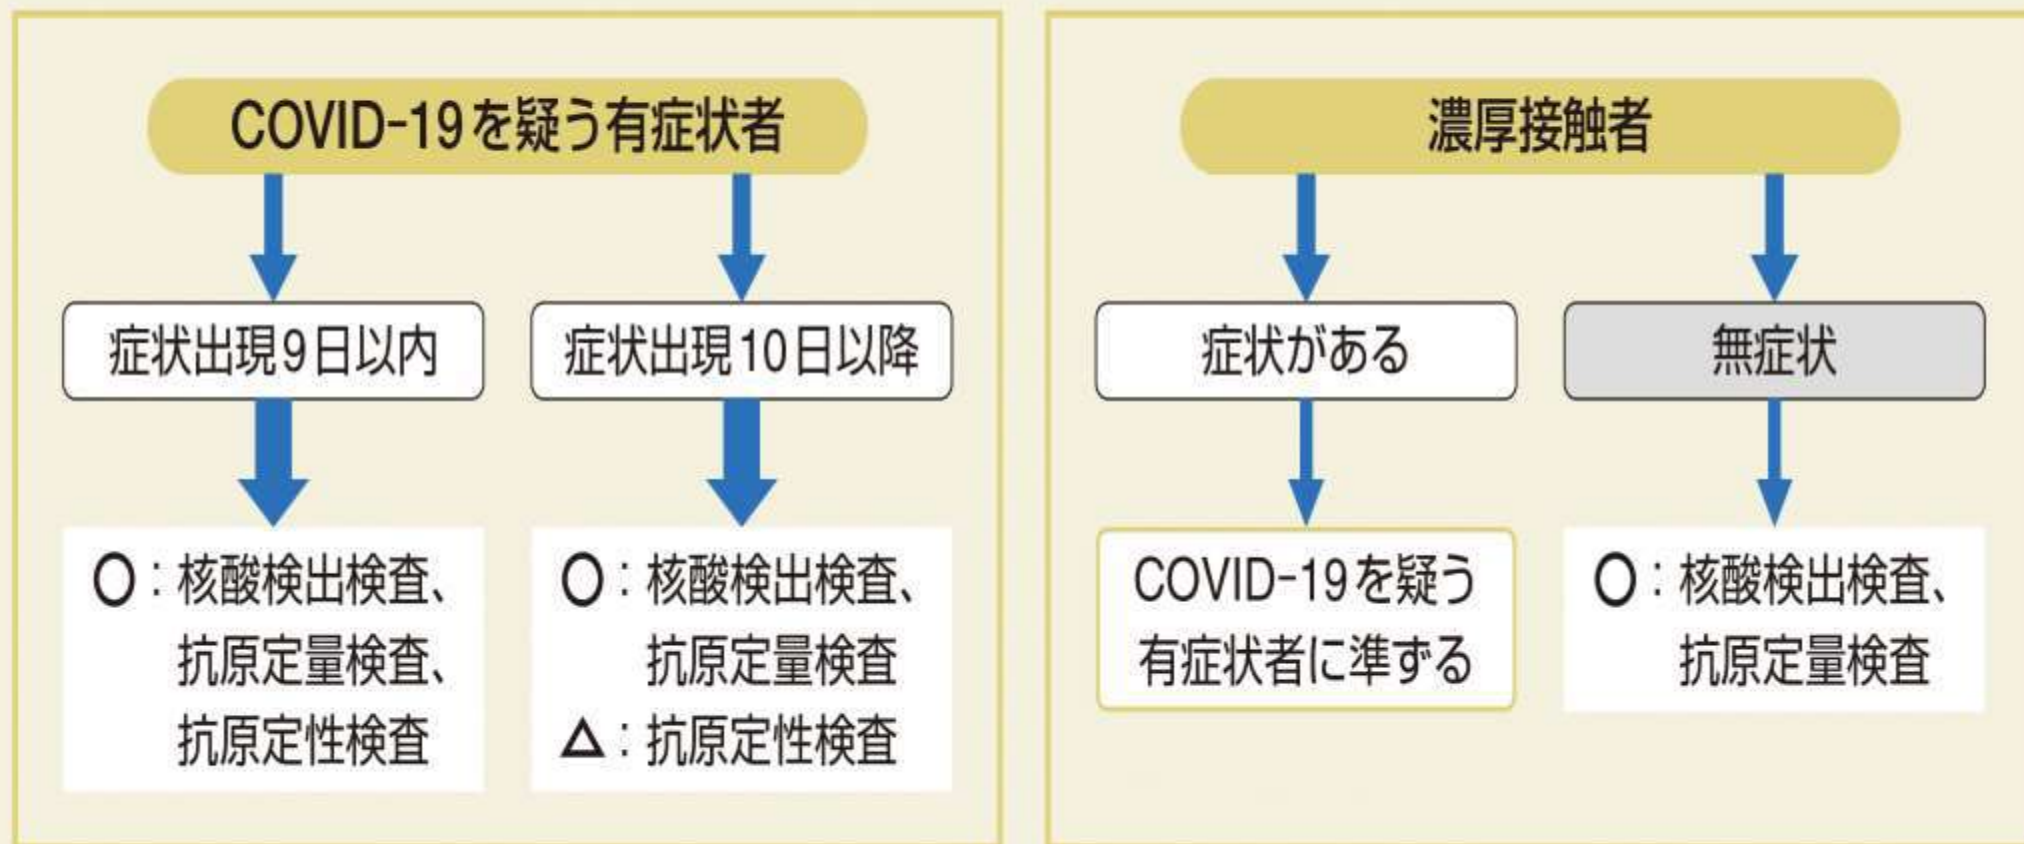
COVID-19を疑う有症状者

症状出現9日以内

○：核酸検出検査、抗原定量検査、抗原定性検査

症状出現10日以降

○：核酸検出検査、抗原定量検査
△：抗原定性検査

濃厚接触者

症状がある

COVID-19を疑う有症状者に準ずる

無症状

○：核酸検出検査、抗原定量検査